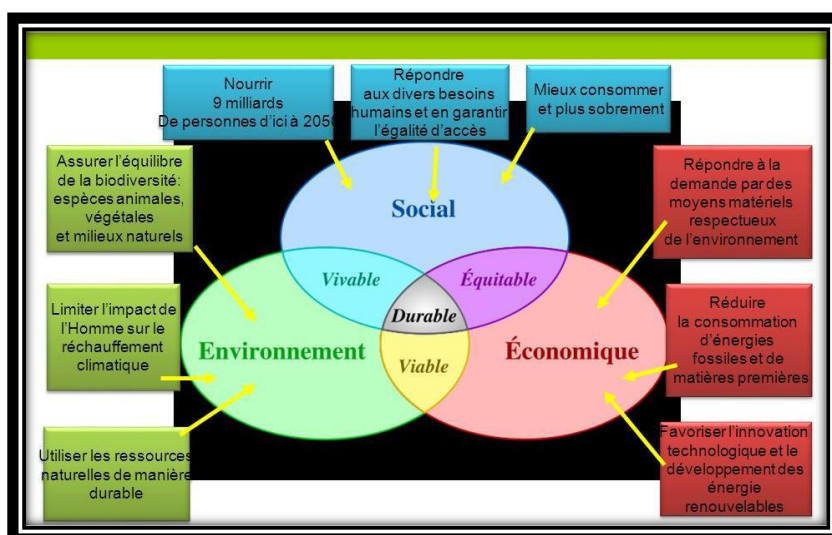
Nourrir
9 milliards
De personnes d'ici à 2050

Répondre
aux divers besoins
humains et en garantir
l'égalité d'accès

Mieux consommer
et plus sobrement

Assurer l'équilibre
de la biodiversité:
espèces animales,
végétales
et milieux naturels

Répondre à la
demande par des
moyens matériels
respectueux
de l'environnement

Social

Vivable

Équitable

Durable

Environnement

Viable

Économique

Limiter l'impact de
l'Homme sur le
réchauffement
climatique

Réduire
la consommation
d'énergies
fossiles et de
matières premières

Utiliser les ressources
naturelles de manière
durable

Favoriser l'innovation
technologique et le
développement des
énergie
renouvelables